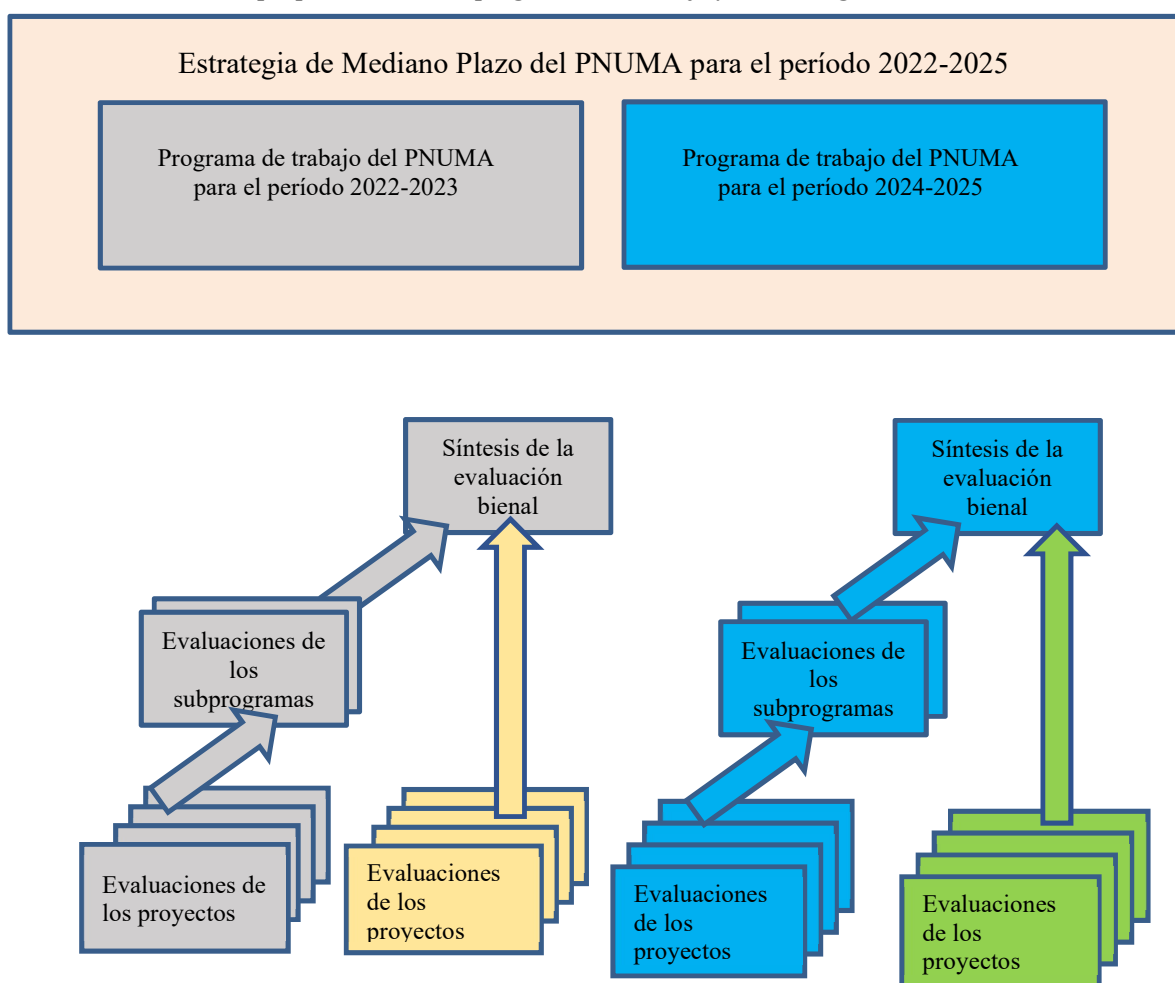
Estrategia de Mediano Plazo del PNUMA para el período 2022-2025

Programa de trabajo del PNUMA para el período 2022-2023

Programa de trabajo del PNUMA para el período 2024-2025

Síntesis de la evaluación bienal

Síntesis de la evaluación bienal

Evaluaciones de los subprogramas

Evaluaciones de los subprogramas

Evaluaciones de los proyectos

Evaluaciones de los proyectos

Evaluaciones de los proyectos

Evaluaciones de los proyectos